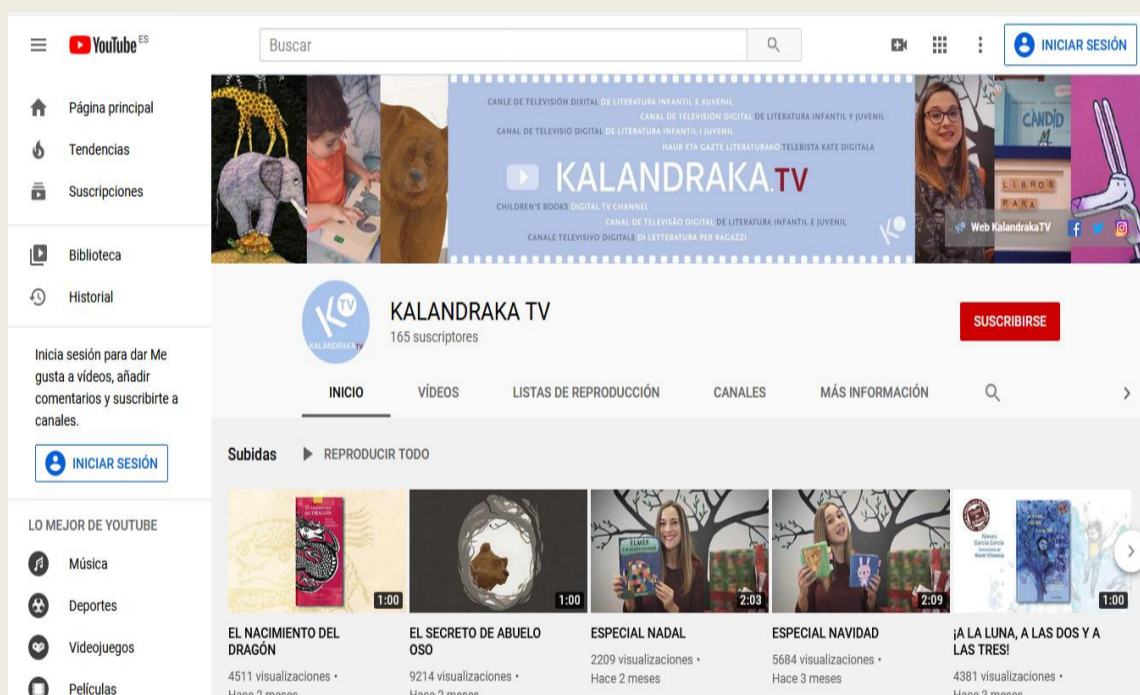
YouTube ES

Buscar

INICIAR SESIÓN

Página principal
Tendencias
Suscripciones

Biblioteca
Historial

Inicia sesión para dar Me gusta a vídeos, añadir comentarios y suscribirte a canales.

INICIAR SESIÓN

LO MEJOR DE YOUTUBE
Música
Deportes
Videojuegos
Películas

CANLE DE TELEVISIÓN DIXITAL DE LITERATURA INFANTIL E XUVENIL
CANAL DE TELEVISIÓN DIGITAL DE LITERATURA INFANTIL Y JUVENIL
CANAL DE TELEVISIÓ DIGITAL DE LITERATURA INFANTIL I JUVENIL
HAUR ETA GAZTE LITERATURAKO TELEBISTA KATE DIGITALA
KALANDRAKA.TV
CHILDREN'S BOOKS DIGITAL TV CHANNEL
CANAL DE TELEVISÃO DIGITAL DE LITERATURA INFANTIL E JUVENIL
CANALE TELEVISIVO DIGITALE DI LETTERATURA PER RAGAZZI

CANDID
LIBROS PARA
Web KalandrakaTV

KALANDRAKA TV
KALANDRAKA TV
165 suscriptores

SUSCRIBIRSE

INICIO VÍDEOS LISTAS DE REPRODUCCIÓN CANALES MÁS INFORMACIÓN

Subidas REPRODUCIR TODO

1:00
EL NACIMIENTO DEL DRAGÓN
4511 visualizaciones •
Hace 2 meses

1:00
EL SECRETO DE ABUELO OSO
9214 visualizaciones •
Hace 2 meses

ELMER
2:03
ESPECIAL NADAL
2209 visualizaciones •
Hace 2 meses

2:09
ESPECIAL NAVIDAD
5684 visualizaciones •
Hace 3 meses

1:00
¡A LA LUNA, A LAS DOS Y A LAS TRES!
4381 visualizaciones •
Hace 3 meses